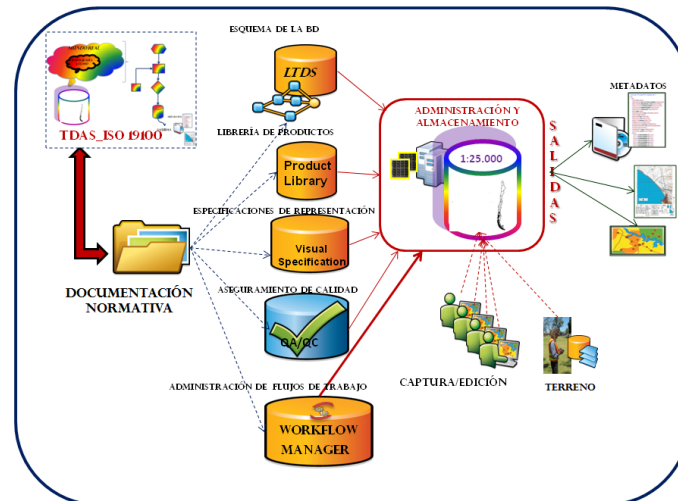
ESQUEMA DE LA BD

LTDS

TDAS_ISO 19100

LIBRERÍA DE PRODUCTOS

Product Library

ADMINISTRACIÓN Y ALMACENAMIENTO

1:25.000

S A L I D A S

METADATOS

ESPECIFICACIONES DE REPRESENTACIÓN

Visual Specification

DOCUMENTACIÓN NORMATIVA

ASEGURAMIENTO DE CALIDAD

QA/QC

ADMINISTRACIÓN DE FLUJOS DE TRABAJO

CAPTURA/EDICIÓN

TERRENO

WORKFLOW MANAGER